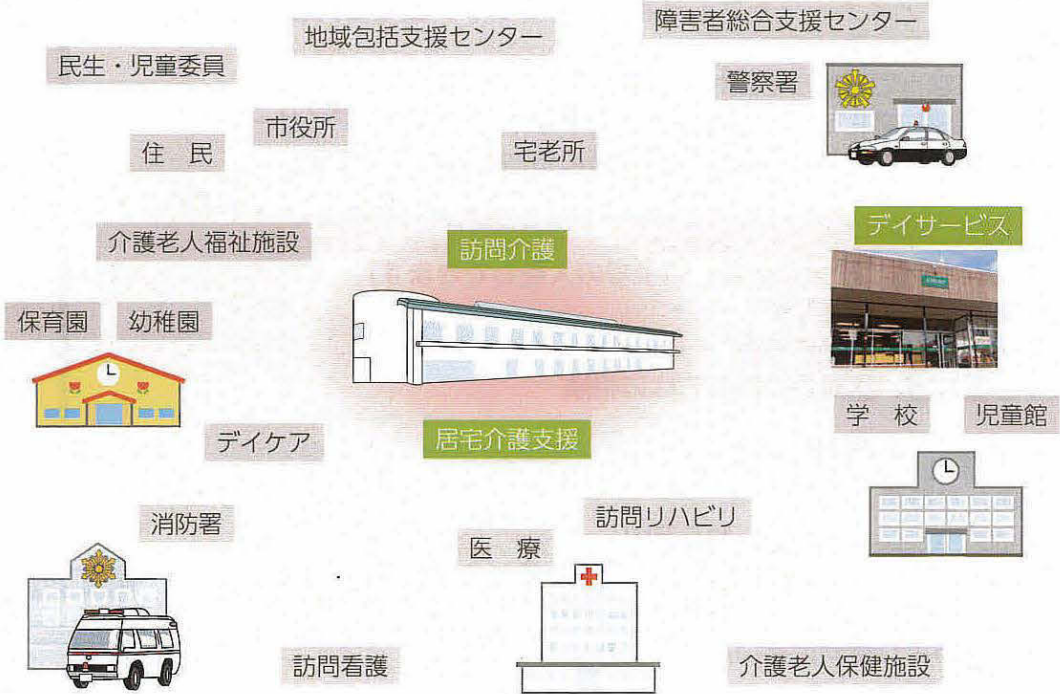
地域包括支援センター

障害者総合支援センター

民生・児童委員

警察署

市役所

住　民

宅老所

介護老人福祉施設

訪問介護

デイサービス

保育園

幼稚園

居宅介護支援

デイケア

学　校

児童館

消防署

訪問リハビリ

医　療

訪問看護

介護老人保健施設